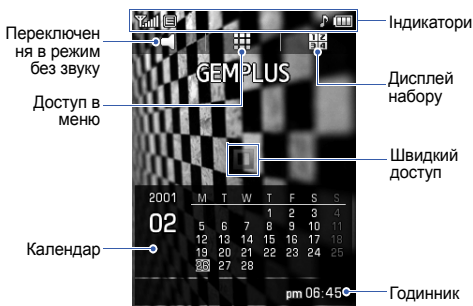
Переключення в режим без звуку

Доступ в меню

Календар

Індикатори

Дисплей набору

Швидкий доступ

Годинник

GEMPLUS

2001
02

| M | T | W | T | F | S | S |
|---|---|---|---|---|---|---|
| | | | 1 | 2 | 3 | 4 |
| 5 | 6 | 7 | 8 | 9 | 10 | 11 |
| 12 | 13 | 14 | 15 | 16 | 17 | 18 |
| 19 | 20 | 21 | 22 | 23 | 24 | 25 |
| 26 | 27 | 28 | | | | |

pm 06:45